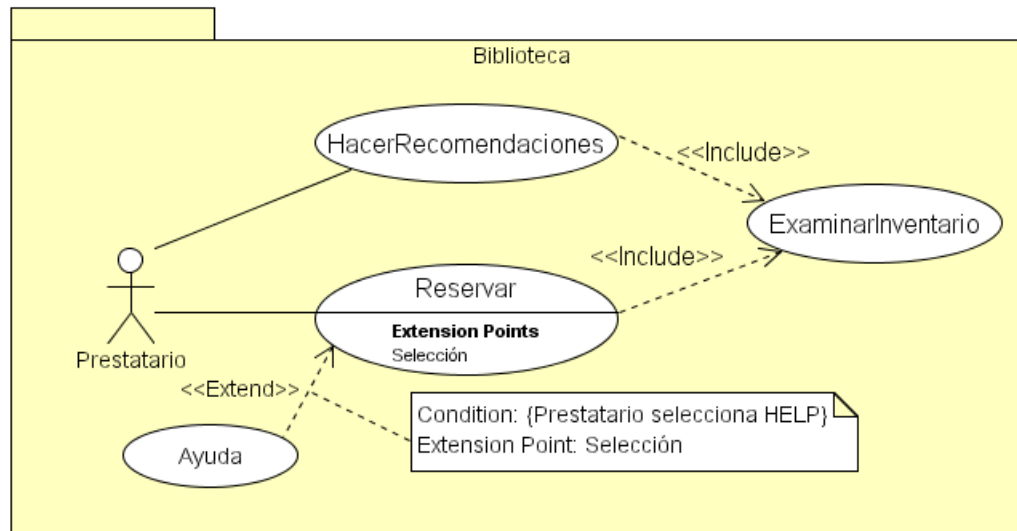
Biblioteca

HacerRecomendaciones

<<Include>>

ExaminarInventario

<<Include>>

Reservar

**Extension Points**
Selección

Prestatario

<<Extend>>

Condition: {Prestatario selecciona HELP}
Extension Point: Selección

Ayuda